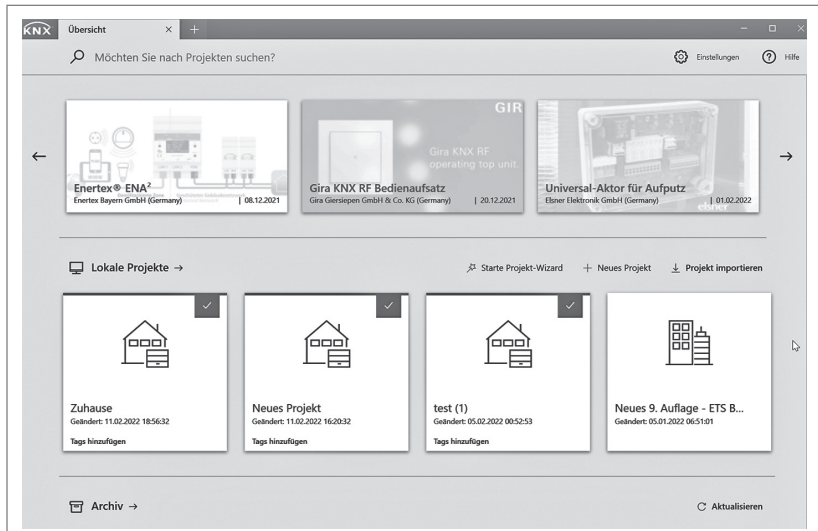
KNX Übersicht × +

Möchten Sie nach Projekten suchen?

Einstellungen Hilfe

Enertex® ENA²
Enertex Bayern GmbH (Germany) | 08.12.2021

GIR
Gira KNX RF operating top unit
Gira KNX RF Bedienaufsatz
Gira Giersiepen GmbH & Co. KG (Germany) | 20.12.2021

Universal-Aktor für Aufputz
Elsner Elektronik GmbH (Germany) | 01.02.2022

Lokale Projekte →

Starte Projekt-Wizard + Neues Projekt Projekt importieren

Zuhause
Geändert: 11.02.2022 18:56:32
Tags hinzufügen

Neues Projekt
Geändert: 11.02.2022 16:20:32
Tags hinzufügen

test (1)
Geändert: 05.02.2022 00:52:53
Tags hinzufügen

Neues 9. Auflage - ETS B...
Geändert: 05.01.2022 06:51:01

Archiv →

Aktualisieren